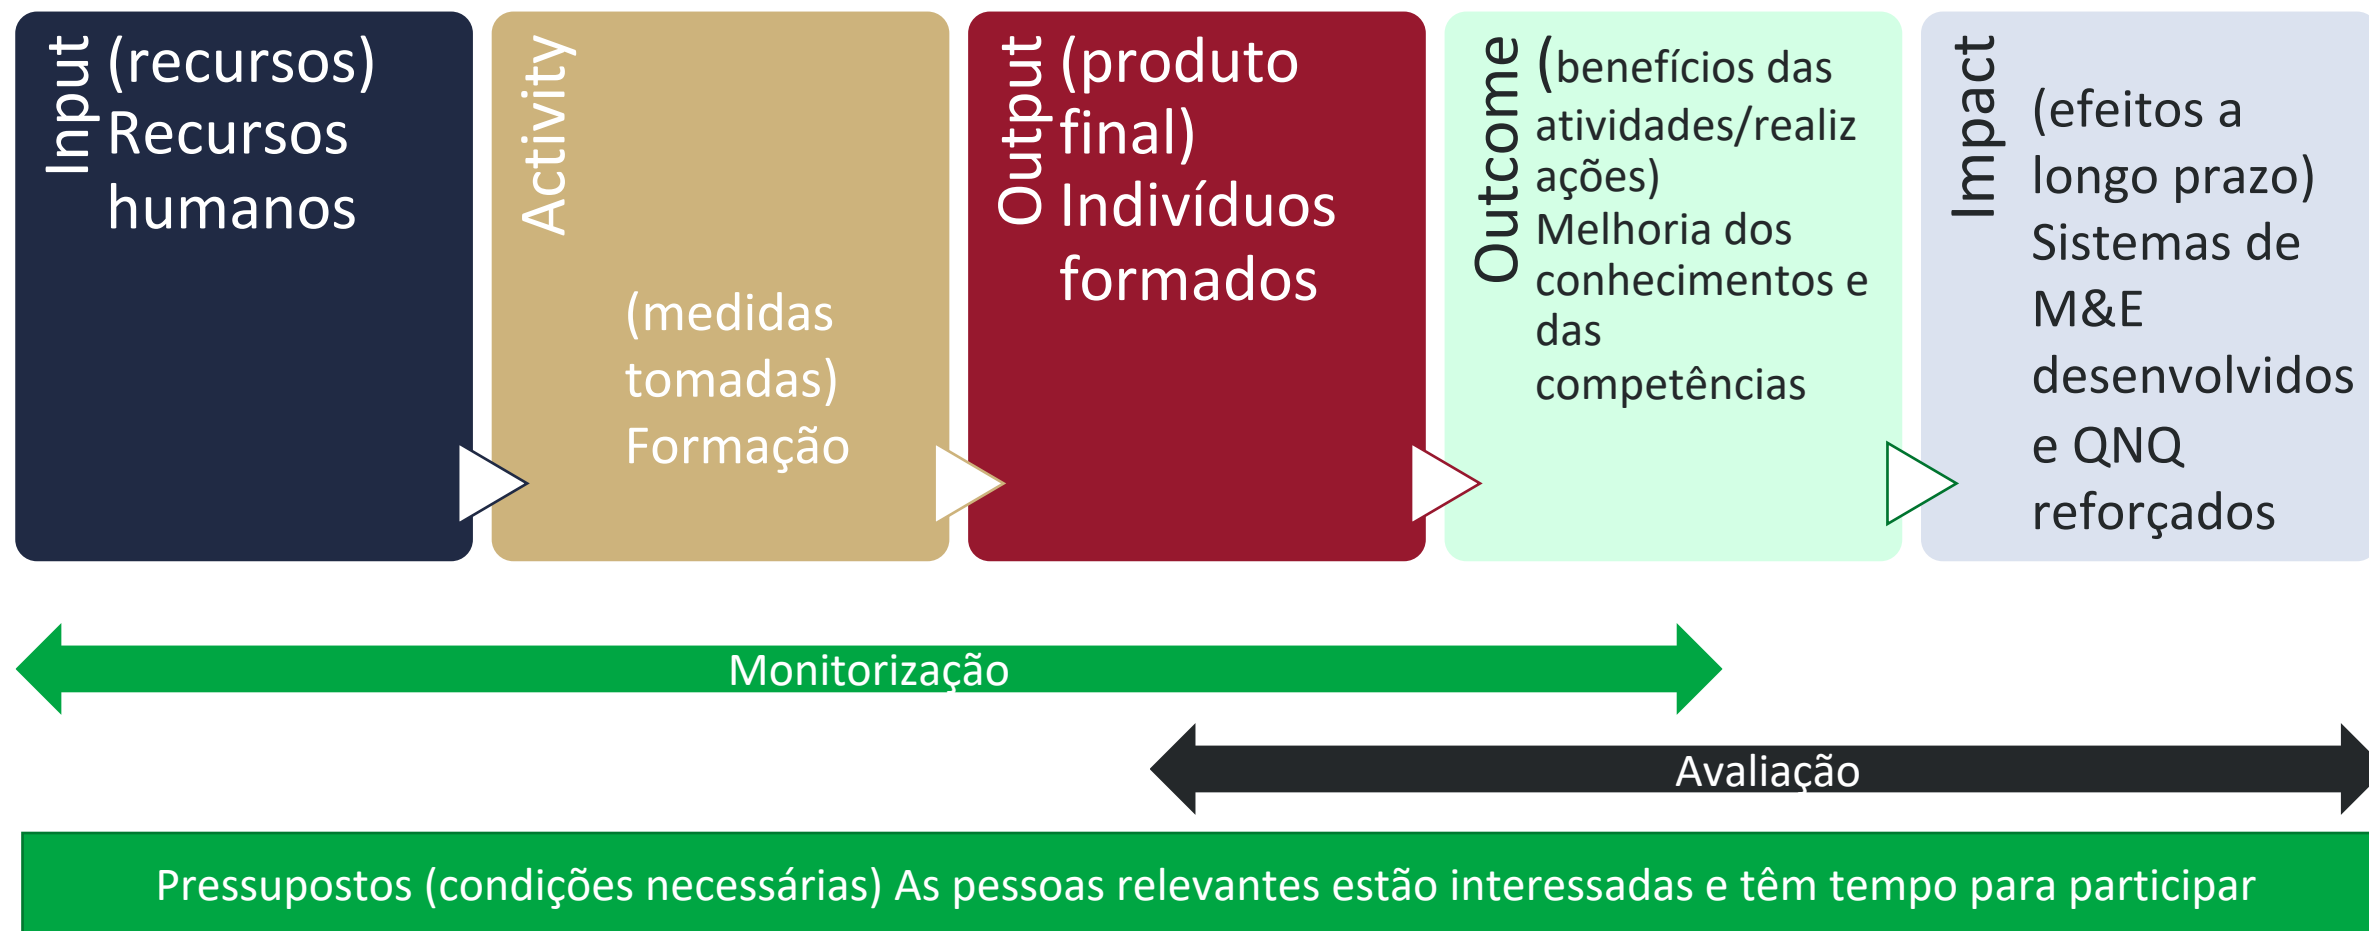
Input (recursos) Recursos humanos

Activity (medidas tomadas) Formação

Output (produto final) Indivíduos formados

Outcome (benefícios das atividades/realizações) Melhoria dos conhecimentos e das competências

Impact (efeitos a longo prazo) Sistemas de M&E desenvolvidos e QNQ reforçados

Monitorização

Avaliação

Pressupostos (condições necessárias) As pessoas relevantes estão interessadas e têm tempo para participar